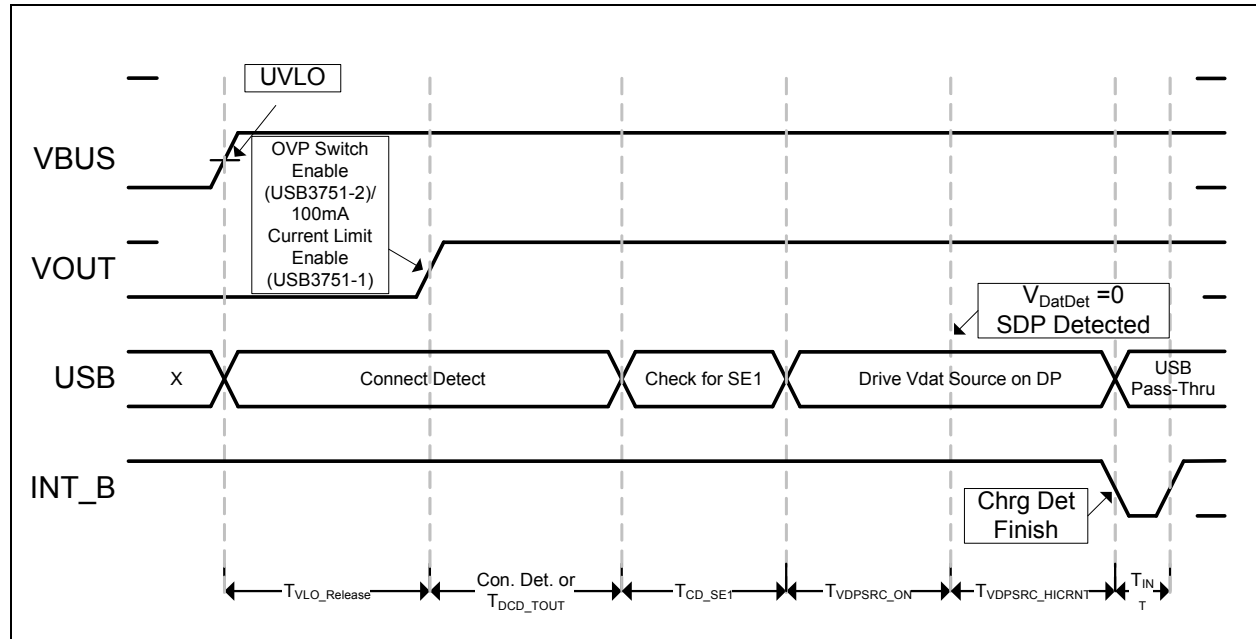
UVLO

VBUS

OVP Switch Enable (USB3751-2)/ 100mA Current Limit Enable (USB3751-1)

VOUT

$V_{DatDet}$ =0 SDP Detected

USB

X

Connect Detect

Check for SE1

Drive Vdat Source on DP

USB Pass-Thru

INT_B

Chrg Det Finish

$T_{VLO\_Release}$

Con. Det. or $T_{DCD\_TOUT}$

$T_{CD\_SE1}$

$T_{VDPSRC\_ON}$

$T_{VDPSRC\_HICRNT}$

$T_{INT}$